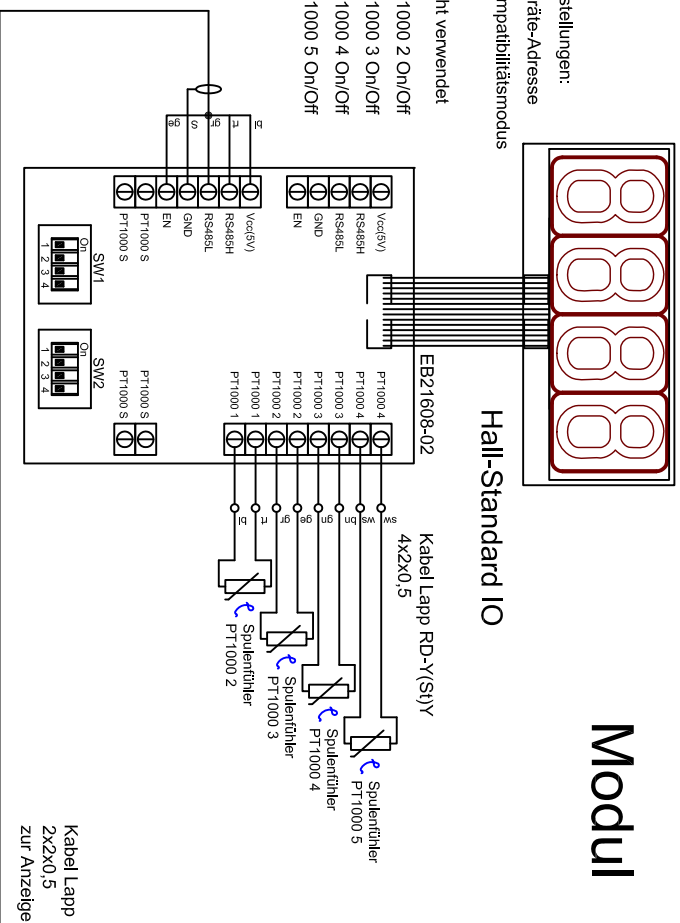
Modul

Hall-Standard IO

EB21608-02

stellungen:
räte-Adresse
mpatibilitätsmodus
ht verwendet
1000 2 On/Off
1000 3 On/Off
1000 4 On/Off
1000 5 On/Off

ge
gr
rt
bl

PT1000 S
PT1000 S
EN
GND
RS485L
RS485H
Vcc(5V)

EN
GND
RS485L
RS485H
Vcc(5V)

SW1
On
1 2 3 4

SW2
On
1 2 3 4

PT1000 S
PT1000 S

PT1000 1
PT1000 1
PT1000 2
PT1000 2
PT1000 3
PT1000 3
PT1000 4
PT1000 4

bl
rt
gr
ge
gn
bn
ws
sw

Kabel Lapp RD-Y(St)Y
4x2x0,5

Spulenfühler
PT1000 2

Spulenfühler
PT1000 3

Spulenfühler
PT1000 4

Spulenfühler
PT1000 5

Kabel Lapp
2x2x0,5
zur Anzeige